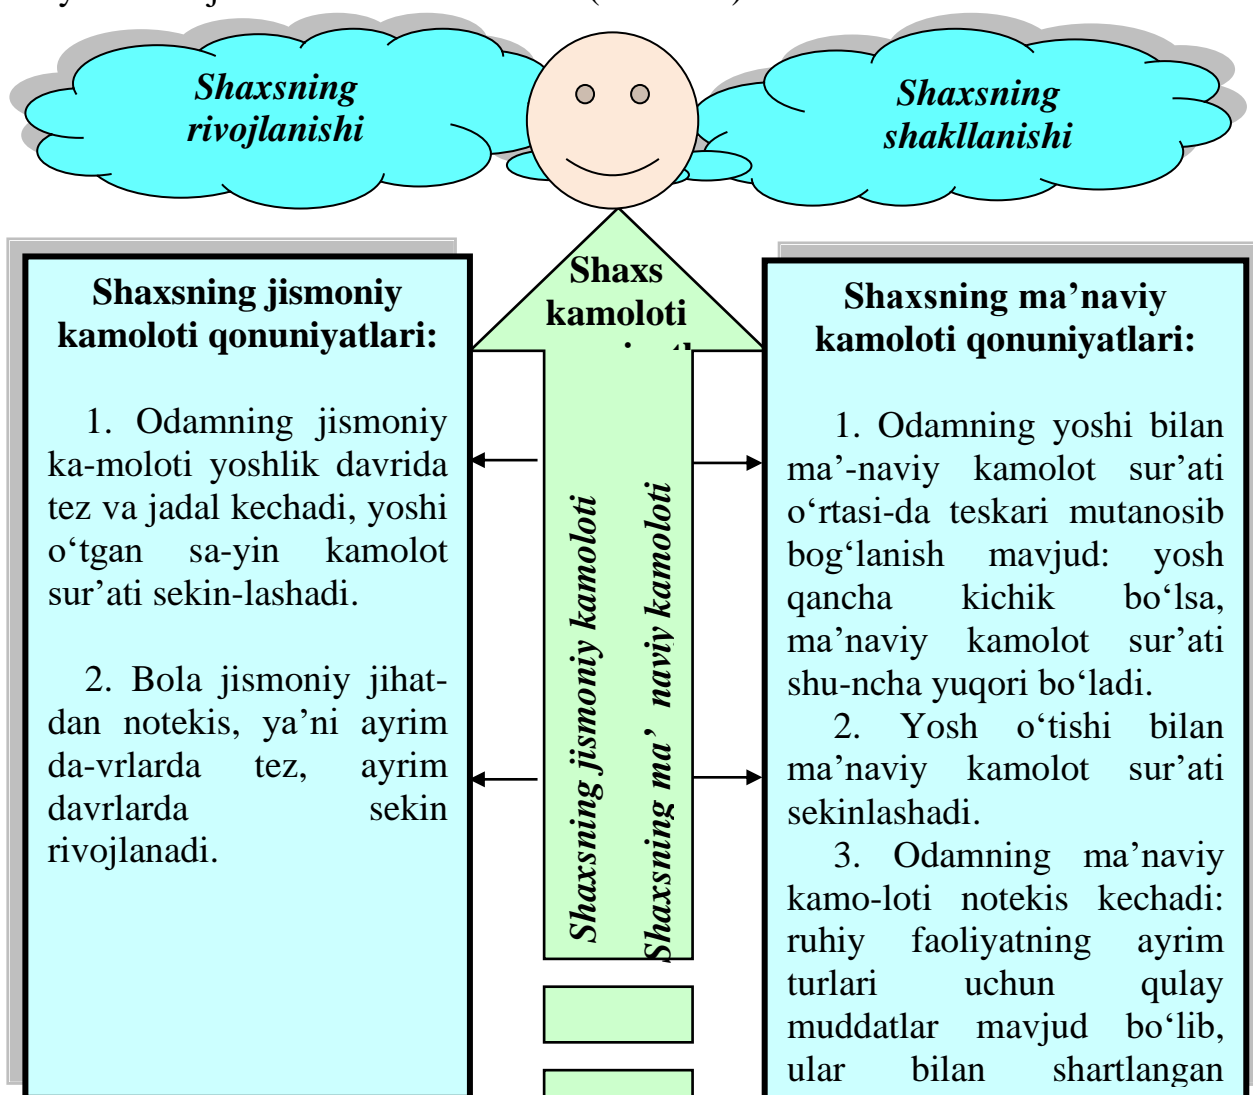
Shaxsning rivojlanishi

Shaxsning shakllanishi

Shaxs kamoloti

Shaxsning jismoniy kamoloti qonuniyatlari:

1. Odamning jismoniy ka-moloti yoshlik davrida tez va jadal kechadi, yoshi o‘tgan sa-yin kamolot sur’ati sekin-lashadi.

2. Bola jismoniy jihat-dan notekis, ya’ni ayrim da-vrlarda tez, ayrim davrlarda sekin rivojlanadi.

Shaxsning jismoniy kamoloti

Shaxsning ma’ naviy kamoloti

Shaxsning ma’naviy kamoloti qonuniyatlari:

1. Odamning yoshi bilan ma’-naviy kamolot sur’ati o‘rtasi-da teskari mutanosib bog‘lanish mavjud: yosh qancha kichik bo‘lsa, ma’naviy kamolot sur’ati shu-ncha yuqori bo‘ladi.

2. Yosh o‘tishi bilan ma’naviy kamolot sur’ati sekinlashadi.

3. Odamning ma’naviy kamo-loti notekis kechadi: ruhiy faoliyatning ayrim turlari uchun qulay muddatlar mavjud bo‘lib, ular bilan shartlangan